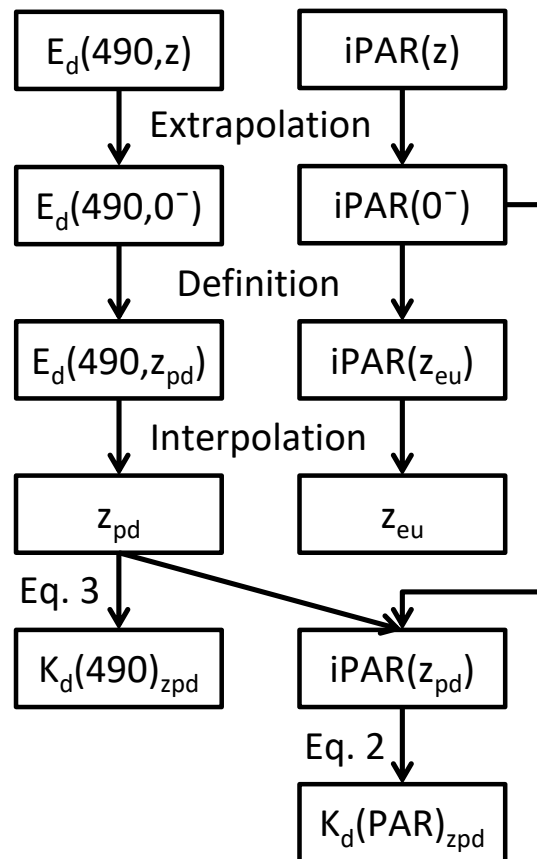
$E_d(490,z)$

iPAR(z)

Extrapolation

$E_d(490,0^-)$

$iPAR(0^-)$

Definition

$E_d(490,z_{pd})$

$iPAR(z_{eu})$

Interpolation

$z_{pd}$

$z_{eu}$

Eq. 3

$K_d(490)_{zpd}$

$iPAR(z_{pd})$

Eq. 2

$K_d(PAR)_{zpd}$